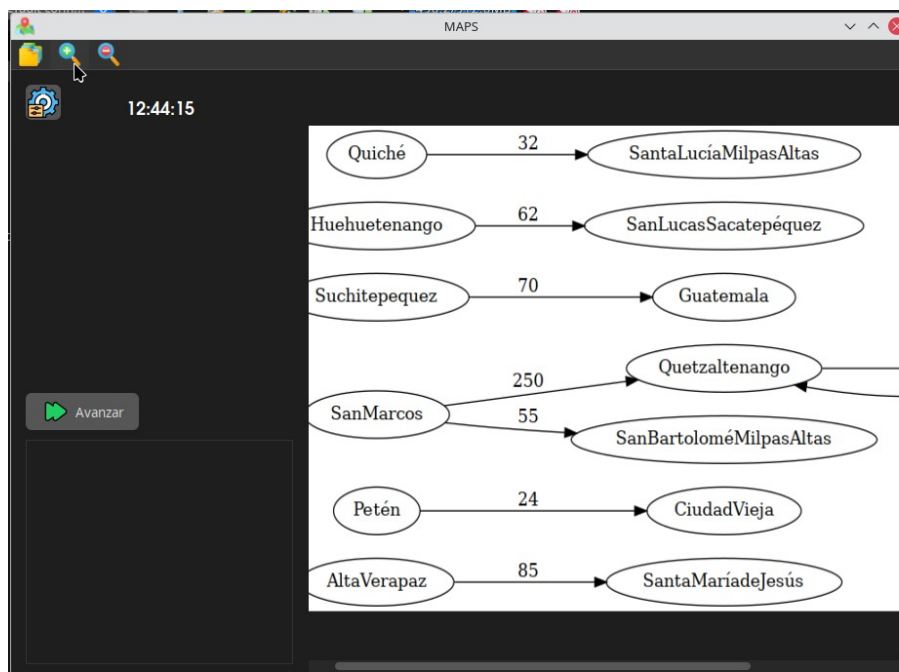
MAPS

12:44:15

Avanzar

Quiché
32
SantaLucíaMilpasAltas
Huehuetenango
62
SanLucasSacatepéquez
Suchitepequez
70
Guatemala
SanMarcos
250
Quetzaltenango
55
SanBartoloméMilpasAltas
Petén
24
CiudadVieja
AltaVerapaz
85
SantaMaríadeJesús